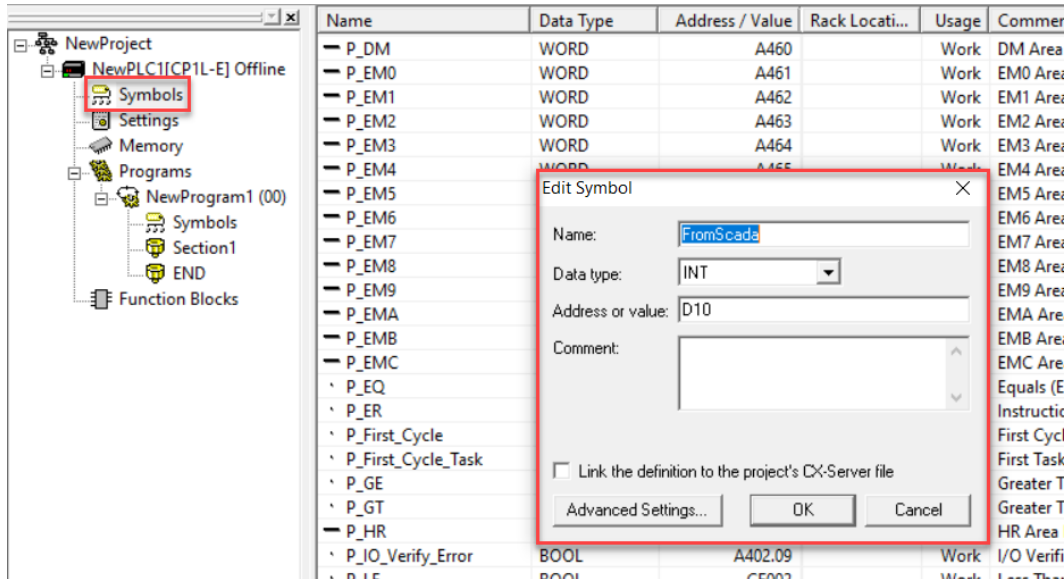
NewProject
NewPLC1[CP1L-E] Offline
Symbols
Settings
Memory
Programs
NewProgram1 (00)
Symbols
Section1
END
Function Blocks

| Name | Data Type | Address / Value | Rack Locati... | Usage | Commer |
|---|---|---|---|---|---|
| P_DM | WORD | A460 | | Work | DM Area |
| P_EM0 | WORD | A461 | | Work | EM0 Area |
| P_EM1 | WORD | A462 | | Work | EM1 Area |
| P_EM2 | WORD | A463 | | Work | EM2 Area |
| P_EM3 | WORD | A464 | | Work | EM3 Area |
| P_EM4 | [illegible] | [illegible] | | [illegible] | EM4 Area |
| P_EM5 | | | | | EM5 Area |
| P_EM6 | | | | | EM6 Area |
| P_EM7 | | | | | EM7 Area |
| P_EM8 | | | | | EM8 Area |
| P_EM9 | | | | | EM9 Area |
| P_EMA | | | | | EMA Are |
| P_EMB | | | | | EMB Area |
| P_EMC | | | | | EMC Are |
| P_EQ | | | | | Equals (E |
| P_ER | | | | | Instructio |
| P_First_Cycle | | | | | First Cycl |
| P_First_Cycle_Task | | | | | First Task |
| P_GE | | | | | Greater T |
| P_GT | | | | | Greater T |
| P_HR | | | | | HR Area |
| P_IO_Verify_Error | BOOL | A402.09 | | Work | I/O Verifi |

Edit Symbol
Name: FromScada
Data type: INT
Address or value: D10
Comment:
Link the definition to the project's CX-Server file
Advanced Settings...
OK
Cancel